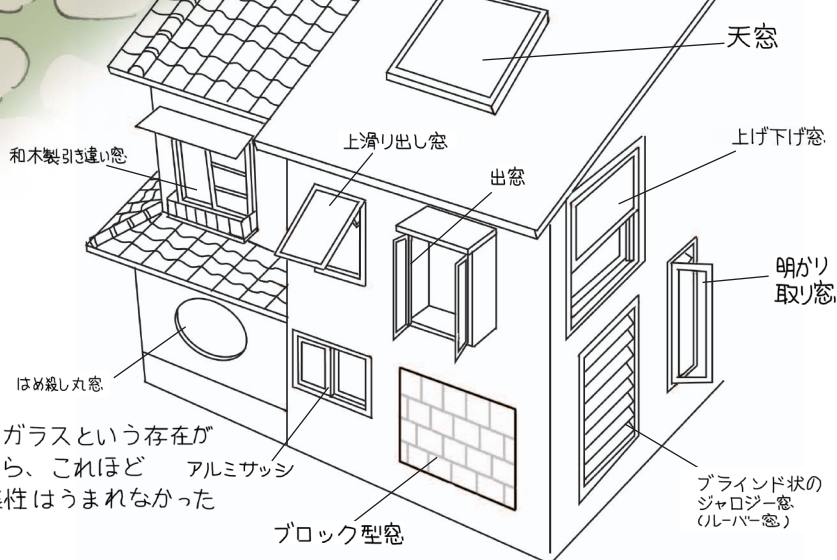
天窓

上滑り出し窓

上げ下げ窓

和木製引き違い窓

出窓

明かり取り窓

はめ殺し丸窓

ガラスという存在が
ら、これほど
性はうまれなかった

アルミサッシ

ブラインド状の
ジャロジー窓
(ルーバー窓)

ブロック型窓